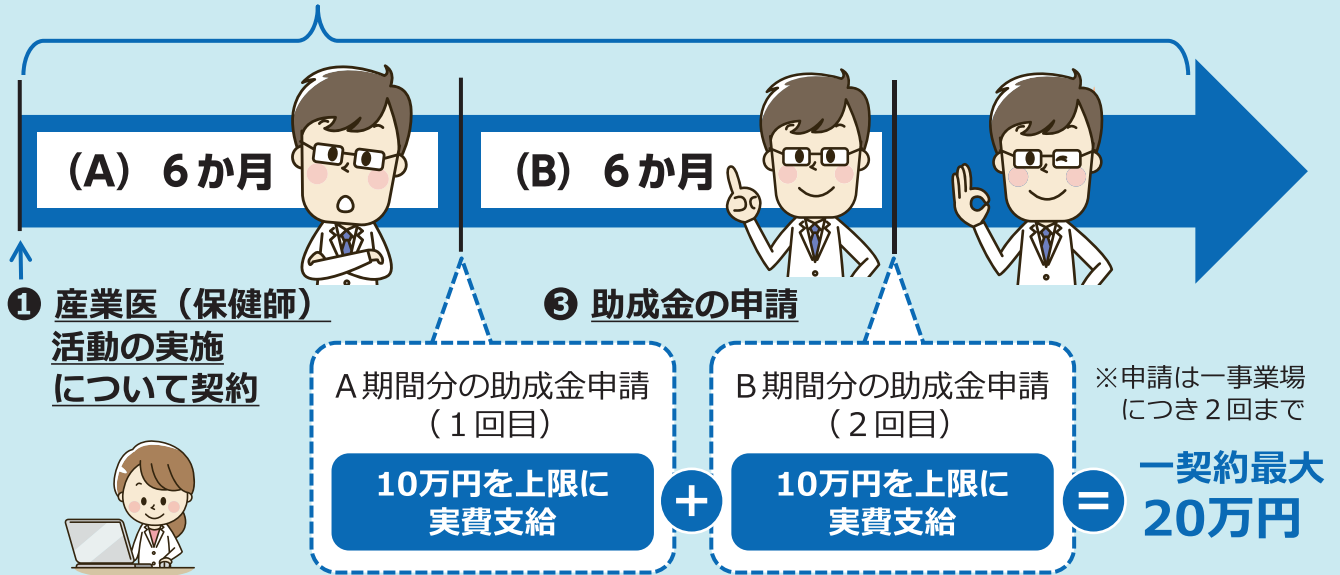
（A） ６か月

（B） ６か月

❶ 産業医（保健師）活動の実施について契約

❸ 助成金の申請

Ａ期間分の助成金申請（１回目）

10万円を上限に実費支給

＋

Ｂ期間分の助成金申請（２回目）

10万円を上限に実費支給

＝

※申請は一事業場につき２回まで

一契約最大 20万円